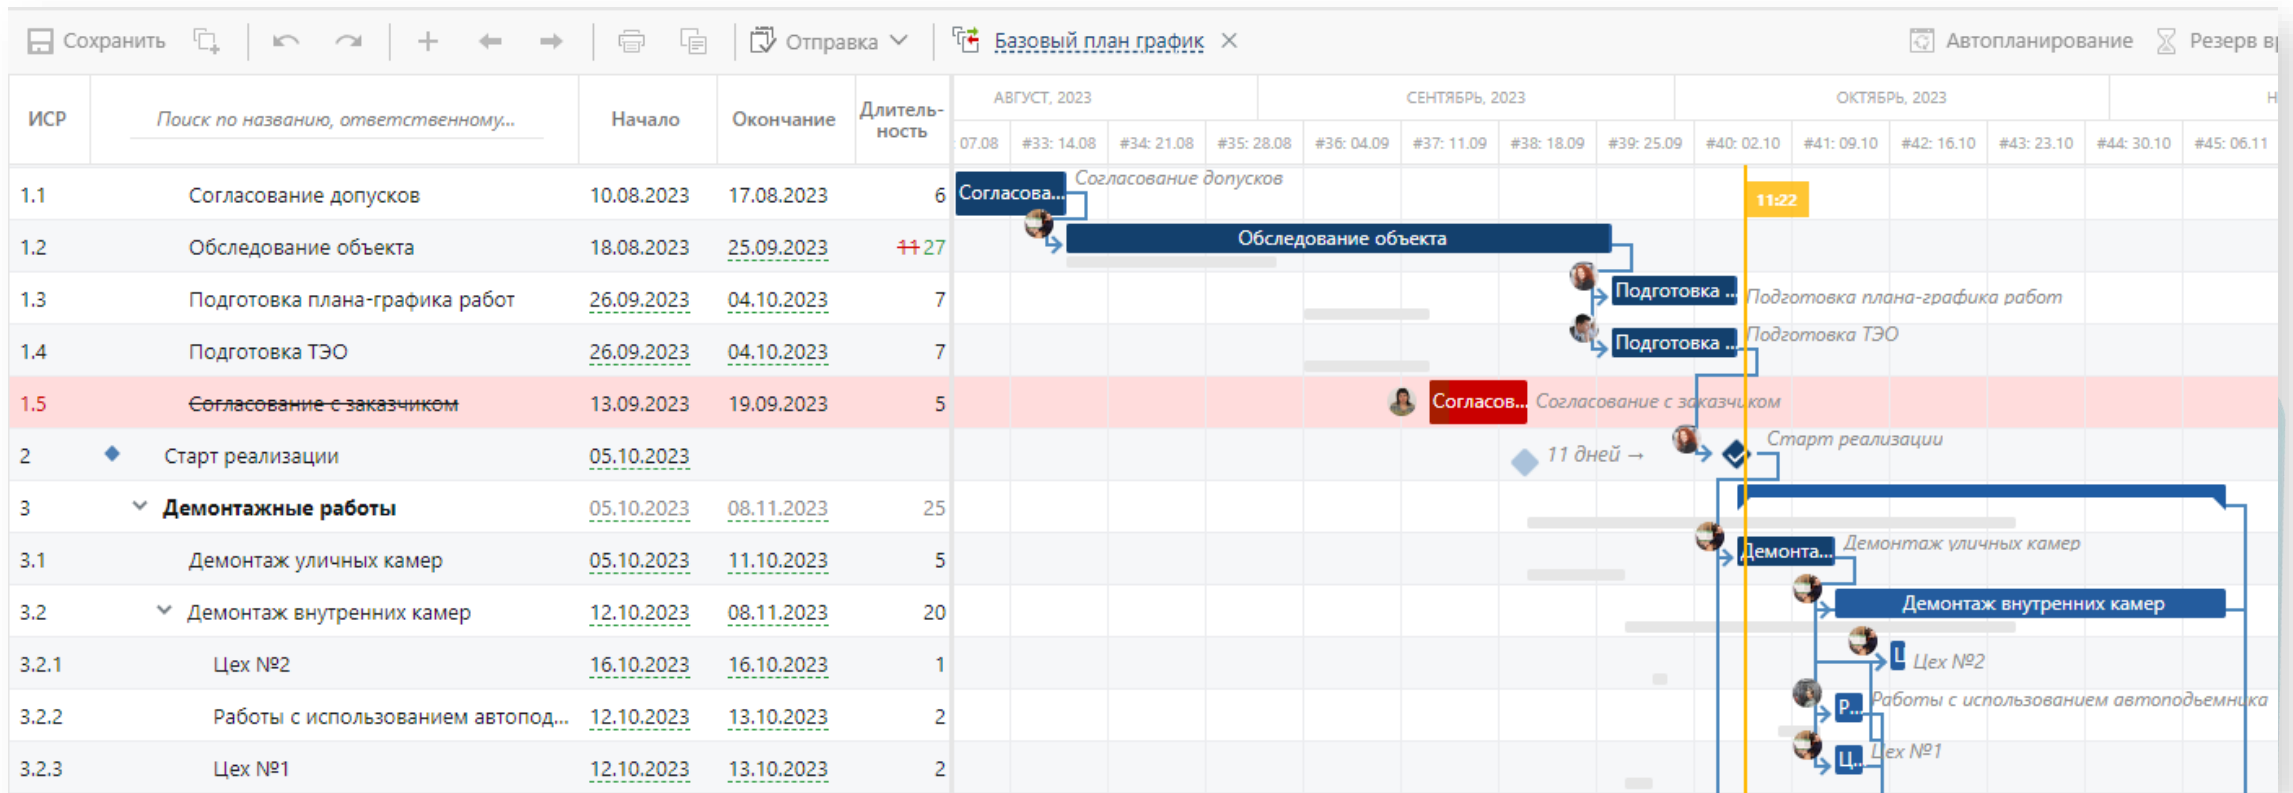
Сохранить Отправка Базовый план график × Автопланирование Резерв в

| ИСР | Поиск по названию, ответственному... | Начало | Окончание | Длительность |
|---|---|---|---|---|
| 1.1 | Согласование допусков | 10.08.2023 | 17.08.2023 | 6 |
| 1.2 | Обследование объекта | 18.08.2023 | 25.09.2023 | ~~11~~ 27 |
| 1.3 | Подготовка плана-графика работ | 26.09.2023 | 04.10.2023 | 7 |
| 1.4 | Подготовка ТЭО | 26.09.2023 | 04.10.2023 | 7 |
| 1.5 | ~~Согласование с заказчиком~~ | 13.09.2023 | 19.09.2023 | 5 |
| 2 | Старт реализации | 05.10.2023 | | |
| 3 | **Демонтажные работы** | 05.10.2023 | 08.11.2023 | 25 |
| 3.1 | Демонтаж уличных камер | 05.10.2023 | 11.10.2023 | 5 |
| 3.2 | Демонтаж внутренних камер | 12.10.2023 | 08.11.2023 | 20 |
| 3.2.1 | Цех №2 | 16.10.2023 | 16.10.2023 | 1 |
| 3.2.2 | Работы с использованием автопод... | 12.10.2023 | 13.10.2023 | 2 |
| 3.2.3 | Цех №1 | 12.10.2023 | 13.10.2023 | 2 |

АВГУСТ, 2023 СЕНТЯБРЬ, 2023 ОКТЯБРЬ, 2023 Н

07.08 #33: 14.08 #34: 21.08 #35: 28.08 #36: 04.09 #37: 11.09 #38: 18.09 #39: 25.09 #40: 02.10 #41: 09.10 #42: 16.10 #43: 23.10 #44: 30.10 #45: 06.11

Согласова... Согласование допусков
11:22
Обследование объекта
Подготовка ... Подготовка плана-графика работ
Подготовка ... Подготовка ТЭО
Согласов... Согласование с заказчиком
11 дней → Старт реализации
Демонта... Демонтаж уличных камер
Демонтаж внутренних камер
Цех №2
Р... Работы с использованием автоподъемника
Ц... Цех №1